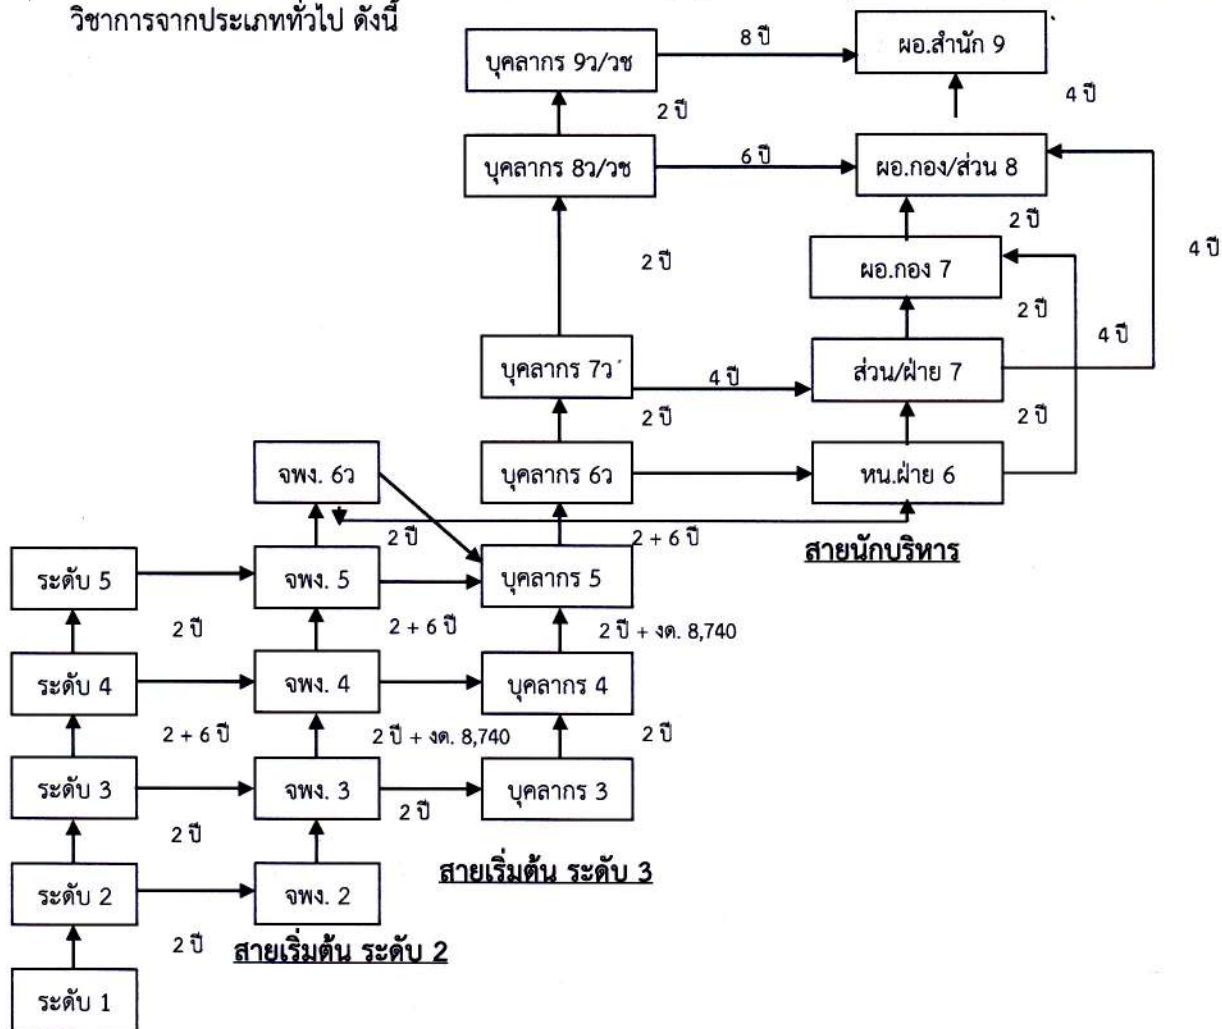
วิชาการจากประเภททั่วไป ดังนี้

บุคลากร 9ว/วช
8 ปี
ผอ.สำนัก 9
4 ปี
2 ปี
บุคลากร 8ว/วช
6 ปี
ผอ.กอง/ส่วน 8
2 ปี
ผอ.กอง 7
4 ปี
2 ปี
2 ปี
4 ปี
บุคลากร 7ว
4 ปี
ส่วน/ฝ่าย 7
2 ปี
2 ปี
จพง. 6ว
บุคลากร 6ว
หน.ฝ่าย 6
2 ปี
2 + 6 ปี
สายนักบริหาร
ระดับ 5
จพง. 5
บุคลากร 5
2 ปี
2 + 6 ปี
2 ปี + งด. 8,740
ระดับ 4
จพง. 4
บุคลากร 4
2 + 6 ปี
2 ปี + งด. 8,740
2 ปี
ระดับ 3
จพง. 3
บุคลากร 3
2 ปี
2 ปี
สายเริ่มต้น ระดับ 3
ระดับ 2
จพง. 2
2 ปี
สายเริ่มต้น ระดับ 2
ระดับ 1